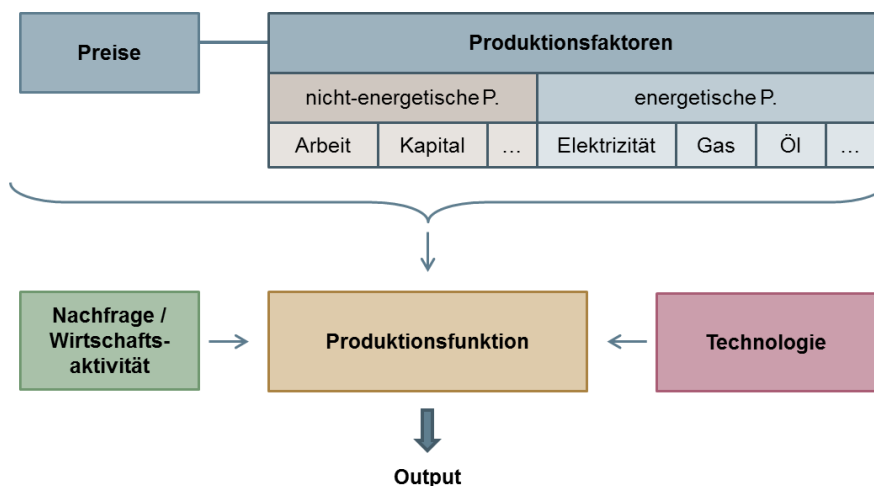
Preise

Produktionsfaktoren

| nicht-energetische P. | | | energetische P. | | | |
|---|---|---|---|---|---|---|
| Arbeit | Kapital | … | Elektrizität | Gas | Öl | … |

Nachfrage / Wirtschaftsaktivität

Produktionsfunktion

Technologie

Output